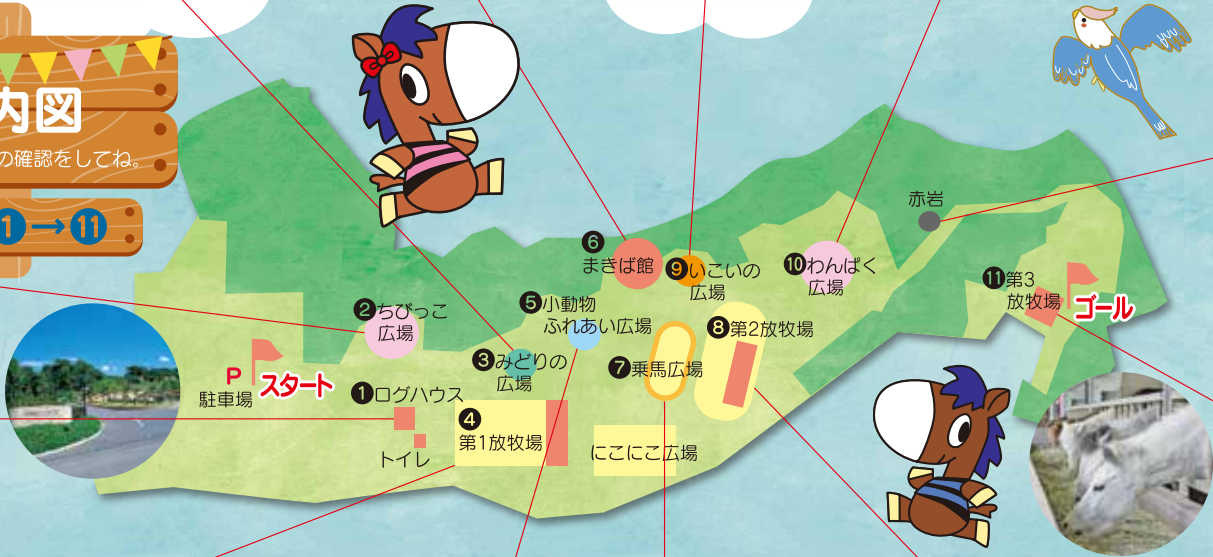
内図
の確認をしてね。
1 → 11

赤岩
6 まきば館
9 いこいの広場
10 わんぱく広場
11 第3放牧場
ゴール
2 ちびっこ広場
5 小動物ふれあい広場
8 第2放牧場
P 駐車場
スタート
3 みどりの広場
7 乗馬広場
1 ログハウス
4 第1放牧場
トイレ
にこにこ広場